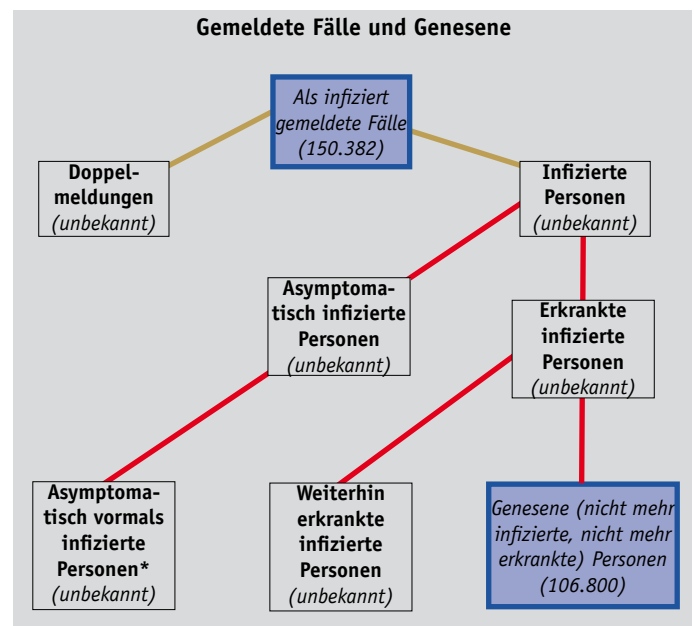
Gemeldete Fälle und Genesene

Als infiziert gemeldete Fälle (150.382)

Doppelmeldungen (unbekannt)

Infizierte Personen (unbekannt)

Asymptomatisch infizierte Personen (unbekannt)

Erkrankte infizierte Personen (unbekannt)

Asymptomatisch vormals infizierte Personen* (unbekannt)

Weiterhin erkrankte infizierte Personen (unbekannt)

Genesene (nicht mehr infizierte, nicht mehr erkrankte) Personen (106.800)